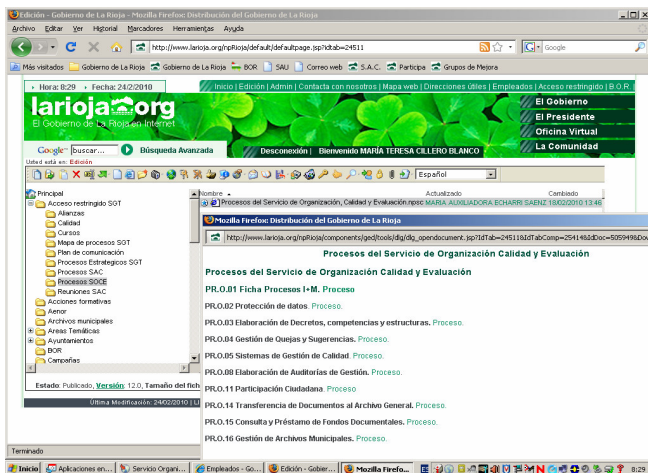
Edición - Gobierno de La Rioja - Mozilla Firefox: Distribución del Gobierno de La Rioja

Archivo Editar Ver Historial Marcadores Herramientas Ayuda

http://www.larioja.org/npRioja/default/defaultpage.jsp?idtab=24511

Google

Más visitados Gobierno de La Rioja Gobierno de La Rioja BOR SAU Correo web S.A.C. Participa Grupos de Mejora

Hora: 8:29 Fecha: 24/2/2010

Inicio | Edición | Admin | Contacta con nosotros | Mapa web | Direcciones útiles | Empleados | Acceso restringido | B.O.R.

larioja.org
El Gobierno de La Rioja en Internet

El Gobierno
El Presidente
Oficina Virtual
La Comunidad

Google buscar... Búsqueda Avanzada

Desconexión | Bienvenido MARÍA TERESA CILLERO BLANCO

Usted está en: Edición

Español

Principal
Acceso restringido SGT
Alianzas
Calidad
Cursos
Mapa de procesos SGT
Plan de comunicación
Procesos Estrategicos SGT
Procesos SAC
Procesos SOCE
Reuniones SAC
Acciones formativas
Aenor
Archivos municipales
Areas Temáticas
Ayuntamientos
BOR
Campañas

Estado: Publicado, Versión: 12.0, Tamaño del fich

Última Modificación: 24/02/2010 |

Nombre | Actualizado | Cambiado
Procesos del Servicio de Organización, Calidad y Evaluación.npsc MARIA AUXILIADORA ECHARRI SAENZ 18/02/2010 13:46

Mozilla Firefox: Distribución del Gobierno de La Rioja

http://www.larioja.org/npRioja/components/ged/tools/dlg/dlg_opendocument.jsp?IdTab=24511&IdTabComp=25414&IdDoc=505949&Do

Procesos del Servicio de Organización Calidad y Evaluación

Procesos del Servicio de Organización Calidad y Evaluación

PR.0.01 Ficha Procesos I+M. Proceso

PR.0.02 Protección de datos. Proceso.

PR.0.03 Elaboración de Decretos, competencias y estructuras. Proceso.

PR.0.04 Gestión de Quejas y Sugerencias. Proceso.

PR.0.05 Sistemas de Gestión de Calidad. Proceso.

PR.0.08 Elaboración de Auditorías de Gestión. Proceso.

PR.0.11 Participación Ciudadana. Proceso

PR.0.14 Transferencia de Documentos al Archivo General. Proceso.

PR.0.15 Consulta y Préstamo de Fondos Documentales. Proceso.

PR.0.16 Gestión de Archivos Municipales. Proceso.

Terminado

Inicio | Aplicaciones en... | Servicio Organi... | Empleados - Go... | Edición - Gobier... | Mozilla Firefo... | 8:29